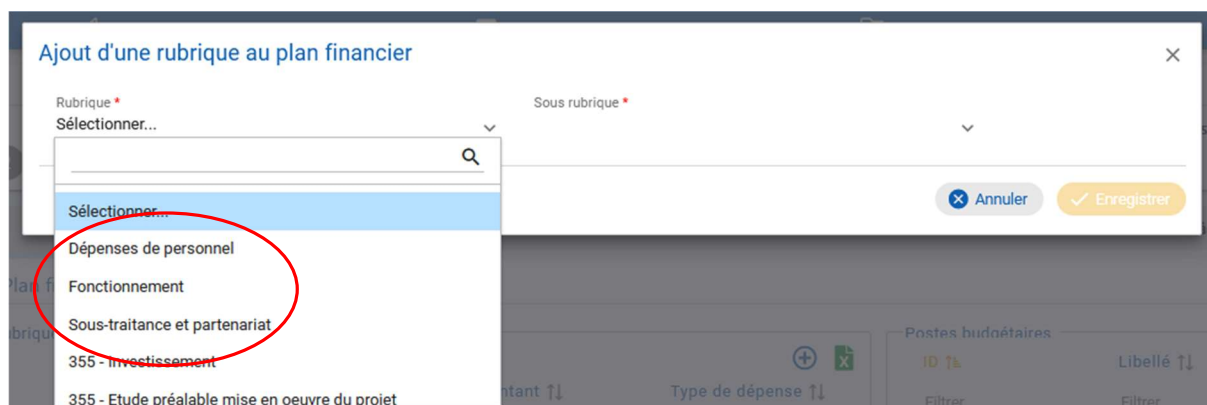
Ajout d'une rubrique au plan financier

Rubrique *
Sélectionner...

Sous rubrique *

Sélectionner...
Dépenses de personnel
Fonctionnement
Sous-traitance et partenariat
355 - Investissement
355 - Etude préalable mise en oeuvre du projet

Annuler
Enregistrer

Plan fi
ubrique
ntant ⇅
Type de dépense ⇅
Postes budgétaires
ID ⇅
Libellé ⇅
Filtrer
Filtrer